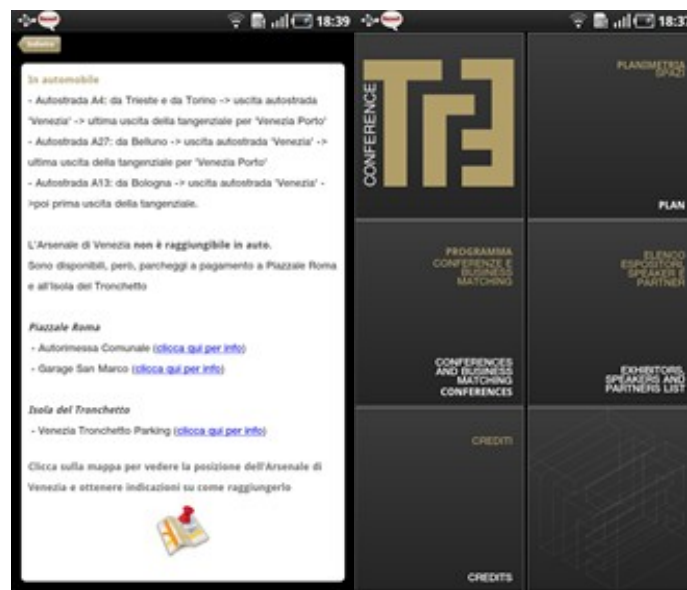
18:39

Indietro

In automobile

- Autostrada A4: da Trieste e da Torino -> uscita autostrada 'Venezia' -> ultima uscita della tangenziale per 'Venezia Porto'

- Autostrada A27: da Belluno -> uscita autostrada 'Venezia' -> ultima uscita della tangenziale per 'Venezia Porto'

- Autostrada A13: da Bologna -> uscita autostrada 'Venezia' - >poi prima uscita della tangenziale.

L'Arsenale di Venezia non è raggiungibile in auto.
Sono disponibili, però, parcheggi a pagamento a Piazzale Roma e all'Isola del Tronchetto

Piazzale Roma
- Autorimessa Comunale (clicca qui per info)
- Garage San Marco (clicca qui per info)

Isola del Tronchetto
- Venezia Tronchetto Parking (clicca qui per info)

Clicca sulla mappa per vedere la posizione dell'Arsenale di Venezia e ottenere indicazioni su come raggiungerlo

18:3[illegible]

CONFERENCE
TRE

PLANIMETRIA SPAZI

PLAN

PROGRAMMA CONFERENZE E BUSINESS MATCHING

CONFERENCES AND BUSINESS MATCHING CONFERENCES

ELENCO ESPOSITORI, SPEAKER E PARTNER

EXHIBITORS, SPEAKERS AND PARTNERS LIST

CREDITI

CREDITS